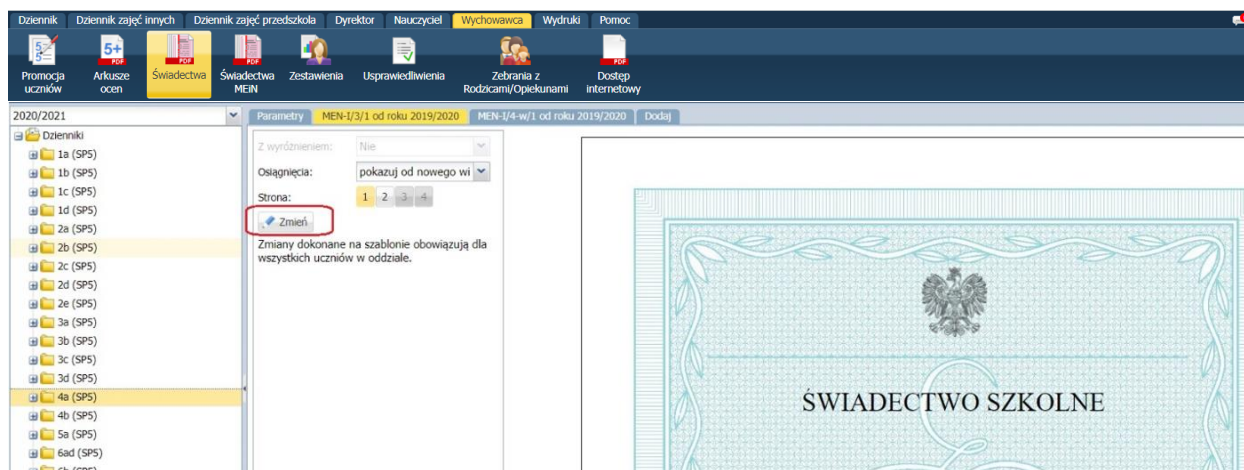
Dziennik | Dziennik zajęć innych | Dziennik zajęć przedszkola | Dyrektor | Nauczyciel | Wychowawca | Wydruki | Pomoc

Promocja uczniów | Arkusze ocen | Świadectwa | Świadectwa MEiN | Zestawienia | Usprawiedliwienia | Zebrania z Rodzicami/Opiekunami | Dostęp internetowy

2020/2021

Dzienniki
1a (SP5)
1b (SP5)
1c (SP5)
1d (SP5)
2a (SP5)
2b (SP5)
2c (SP5)
2d (SP5)
2e (SP5)
3a (SP5)
3b (SP5)
3c (SP5)
3d (SP5)
4a (SP5)
4b (SP5)
5a (SP5)
6ad (SP5)

Parametry | MEN-I/3/1 od roku 2019/2020 | MEN-I/4-w/1 od roku 2019/2020 | Dodaj

Z wyróżnieniem: Nie
Osiągnięcia: pokazuj od nowego wi
Strona: 1 2 3 4
Zmień
Zmiany dokonane na szablonie obowiązują dla wszystkich uczniów w oddziale.

ŚWIADECTWO SZKOLNE